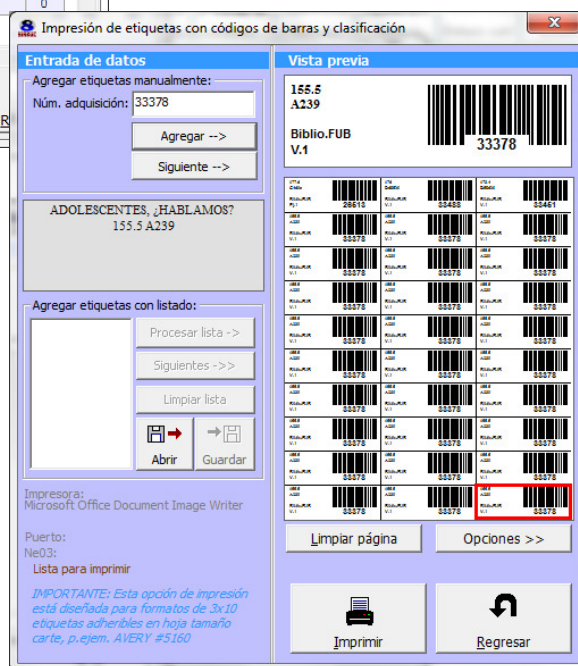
Impresión de etiquetas con códigos de barras y clasificación

Entrada de datos

Agregar etiquetas manualmente:

Núm. adquisición: 33378

Agregar -->

Siguiente -->

ADOLESCENTES, ¿HABLAMOS?
155.5 A239

Agregar etiquetas con listado:

Procesar lista ->

Siguientes ->>

Limpiar lista

Abrir

Guardar

Impresora:
Microsoft Office Document Image Writer

Puerto:
Ne03:

Lista para imprimir

IMPORTANTE: Esta opción de impresión está diseñada para formatos de 3x10 etiquetas adheribles en hoja tamaño carte, p.ejem. AVERY #5160

Vista previa

155.5
A239

Biblio.FUB
V.1

33378

26613

33438

33461

33378

Limpiar página

Opciones >>

Imprimir

Regresar